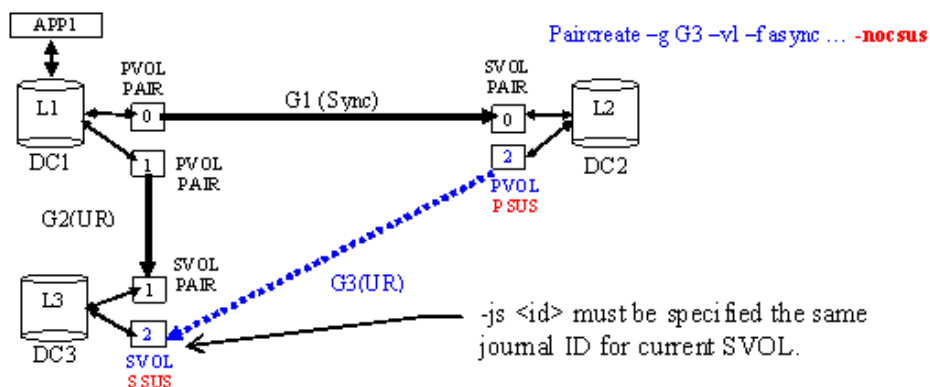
APP1

Paircreate –g G3 –vl –f async … -nocsus

PVOL
PAIR

SVOL
PAIR

L1

G1 (Sync)

L2

0

0

DC1

1

PVOL
PAIR

2

DC2

PVOL
PSUS

G2(UR)

SVOL
PAIR

L3

1

G3(UR)

2

-js <id> must be specified the same journal ID for current SVOL.

DC3

SVOL
SSUS